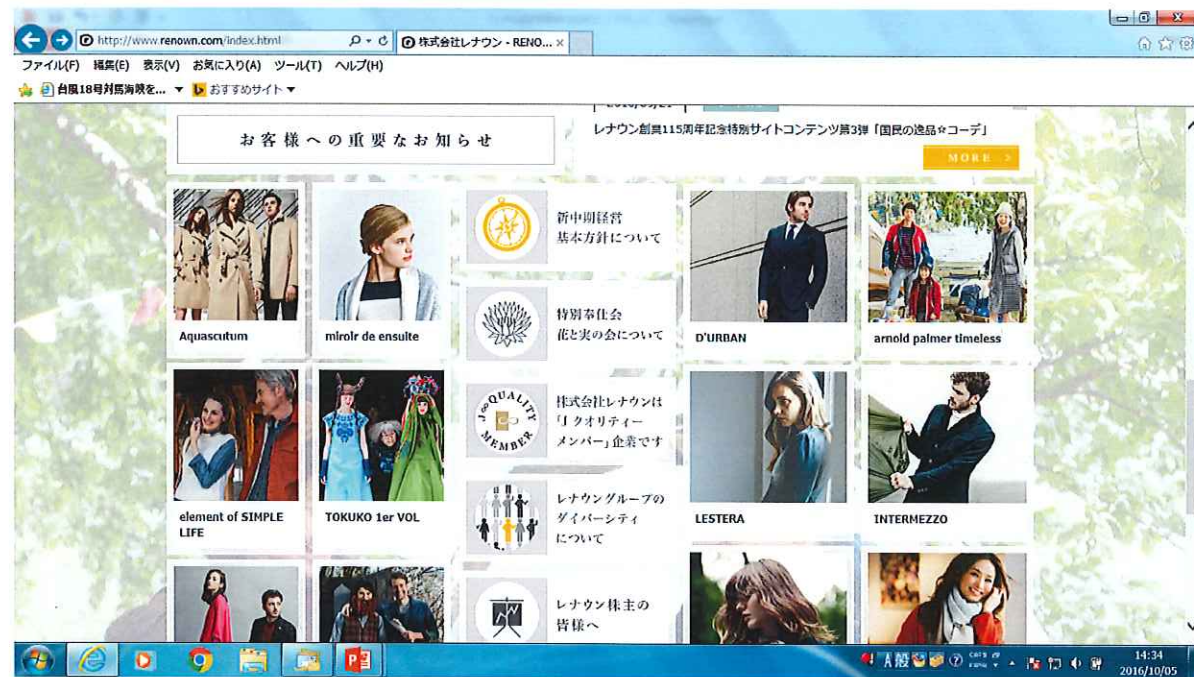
http://www.renown.com/index.html
株式会社レナウン - RENO...
ファイル(F) 編集(E) 表示(V) お気に入り(A) ツール(T) ヘルプ(H)
台風18号対馬海峡を... おすすめサイト

お客様への重要なお知らせ

レナウン創業115周年記念特別サイトコンテンツ第3弾「国民の逸品☆コーデ」
MORE

Aquascutum

miroir de ensuite

新中期経営基本方針について

D'URBAN

arnold palmer timeless

特別奉仕会 花と実の会について

element of SIMPLE LIFE

TOKUKO 1er VOL

J QUALITY MEMBER

株式会社レナウンは「J クオリティーメンバー」企業です

LESTERA

INTERMEZZO

レナウングループのダイバーシティについて

レナウン株主の皆様へ

14:34
2016/10/05